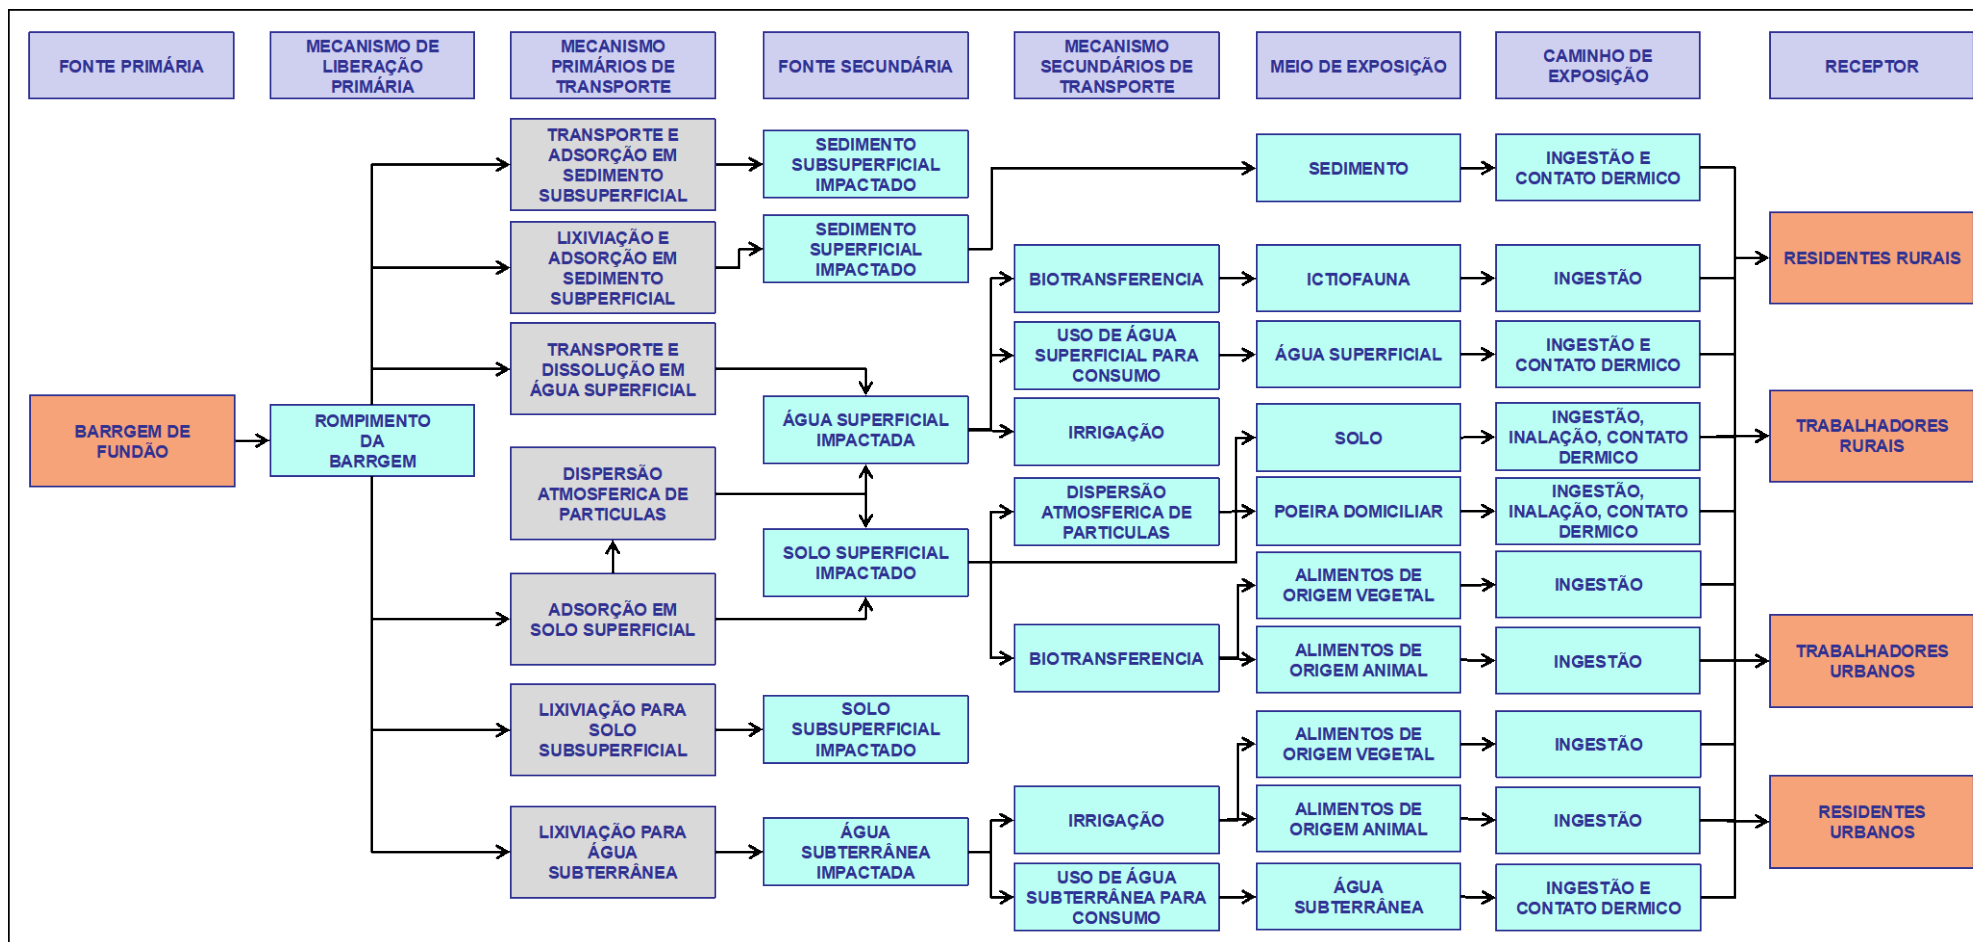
FONTE PRIMÁRIA

MECANISMO DE LIBERAÇÃO PRIMÁRIA

MECANISMO PRIMÁRIOS DE TRANSPORTE

FONTE SECUNDÁRIA

MECANISMO SECUNDÁRIOS DE TRANSPORTE

MEIO DE EXPOSIÇÃO

CAMINHO DE EXPOSIÇÃO

RECEPTOR

BARRGEM DE FUNDÃO

ROMPIMENTO DA BARRGEM

TRANSPORTE E ADSORÇÃO EM SEDIMENTO SUBSUPERFICIAL

LIXIVIAÇÃO E ADSORÇÃO EM SEDIMENTO SUBPERFICIAL

TRANSPORTE E DISSOLUÇÃO EM ÁGUA SUPERFICIAL

DISPERSÃO ATMOSFERICA DE PARTICULAS

ADSORÇÃO EM SOLO SUPERFICIAL

LIXIVIAÇÃO PARA SOLO SUBSUPERFICIAL

LIXIVIAÇÃO PARA ÁGUA SUBTERRÂNEA

SEDIMENTO SUBSUPERFICIAL IMPACTADO

SEDIMENTO SUPERFICIAL IMPACTADO

ÁGUA SUPERFICIAL IMPACTADA

SOLO SUPERFICIAL IMPACTADO

SOLO SUBSUPERFICIAL IMPACTADO

ÁGUA SUBTERRÂNEA IMPACTADA

BIOTRANSFERENCIA

USO DE ÁGUA SUPERFICIAL PARA CONSUMO

IRRIGAÇÃO

DISPERSÃO ATMOSFERICA DE PARTICULAS

BIOTRANSFERENCIA

IRRIGAÇÃO

USO DE ÁGUA SUBTERRÂNEA PARA CONSUMO

SEDIMENTO

ICTIOFAUNA

ÁGUA SUPERFICIAL

SOLO

POEIRA DOMICILIAR

ALIMENTOS DE ORIGEM VEGETAL

ALIMENTOS DE ORIGEM ANIMAL

ALIMENTOS DE ORIGEM VEGETAL

ALIMENTOS DE ORIGEM ANIMAL

ÁGUA SUBTERRÂNEA

INGESTÃO E CONTATO DERMICO

INGESTÃO

INGESTÃO E CONTATO DERMICO

INGESTÃO, INALAÇÃO, CONTATO DERMICO

INGESTÃO, INALAÇÃO, CONTATO DERMICO

INGESTÃO

INGESTÃO

INGESTÃO

INGESTÃO

INGESTÃO E CONTATO DERMICO

RESIDENTES RURAIS

TRABALHADORES RURAIS

TRABALHADORES URBANOS

RESIDENTES URBANOS